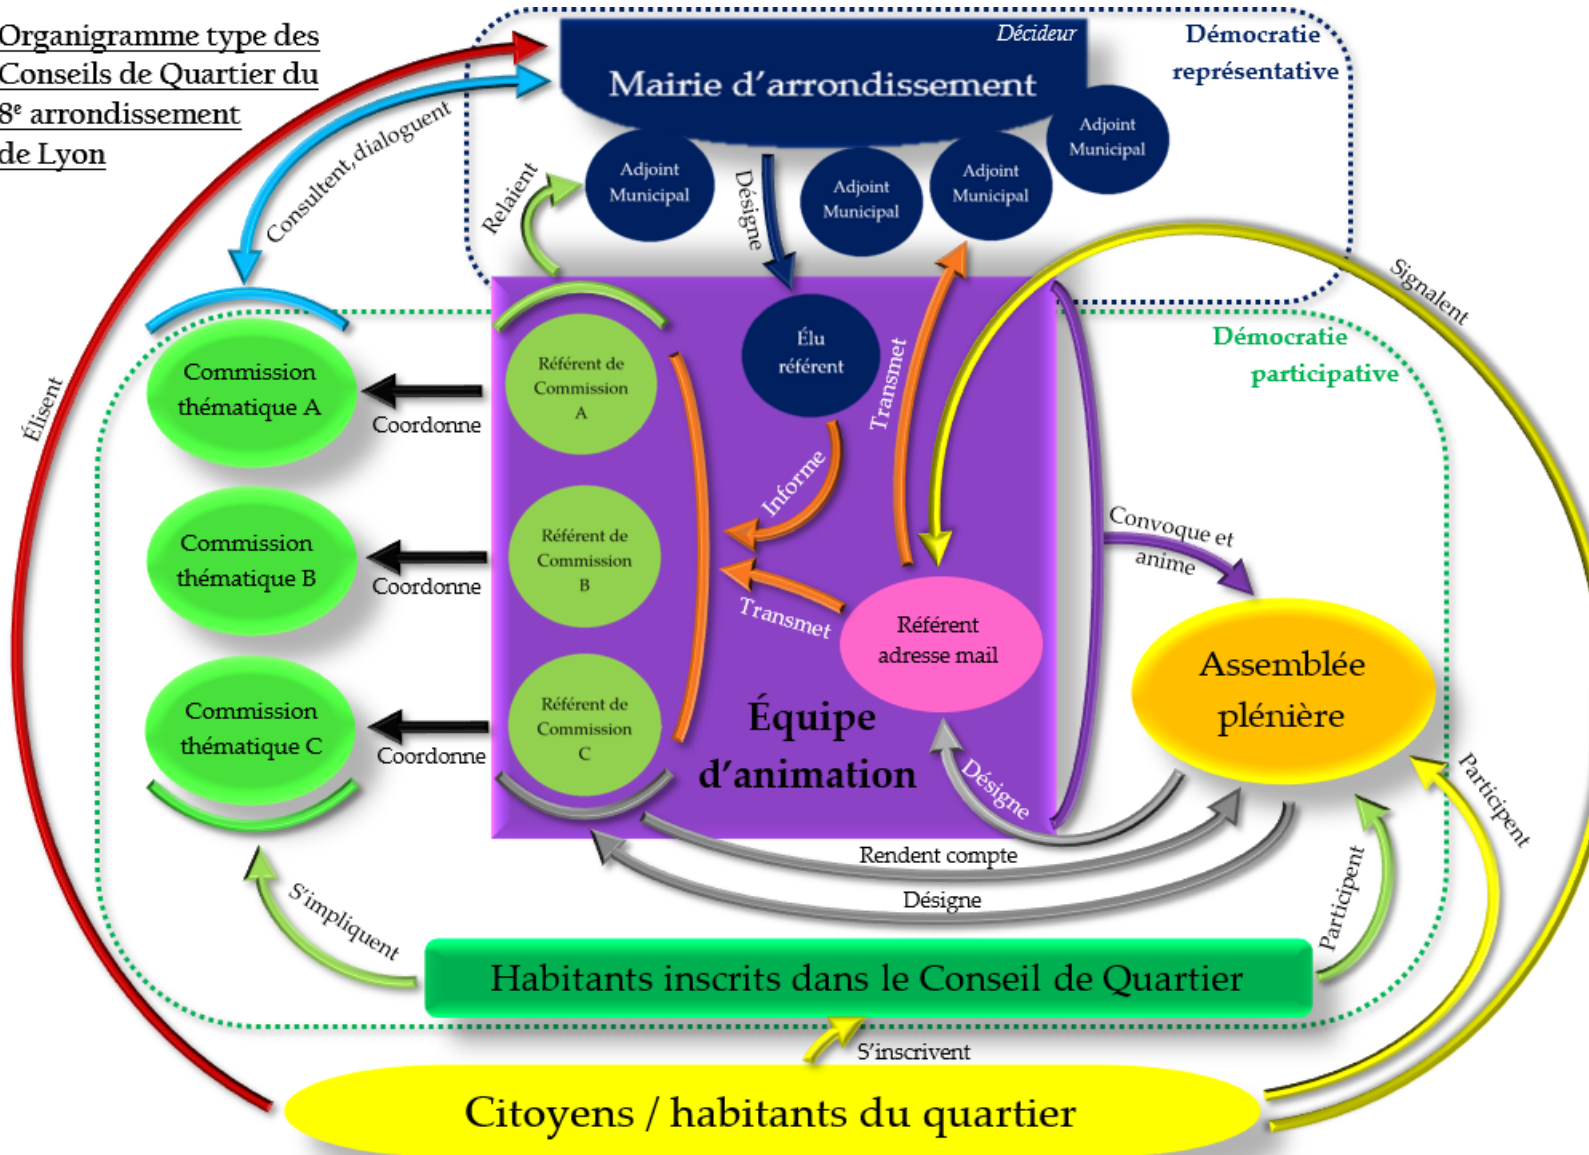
Organigramme type des Conseils de Quartier du 8$^{e}$ arrondissement de Lyon

Décideur

Mairie d'arrondissement

Démocratie représentative

Adjoint Municipal

Adjoint Municipal

Adjoint Municipal

Adjoint Municipal

Consultent, dialoguent

Relaient

Désigne

Signalent

Élisent

Élu référent

Transmet

Démocratie participative

Commission thématique A

Coordonne

Référent de Commission A

Informe

Commission thématique B

Coordonne

Référent de Commission B

Convoque et anime

Transmet

Référent adresse mail

Assemblée plénière

Commission thématique C

Coordonne

Référent de Commission C

Équipe d'animation

Désigne

Participent

Rendent compte

Désigne

Participent

S'impliquent

Habitants inscrits dans le Conseil de Quartier

S'inscrivent

Citoyens / habitants du quartier